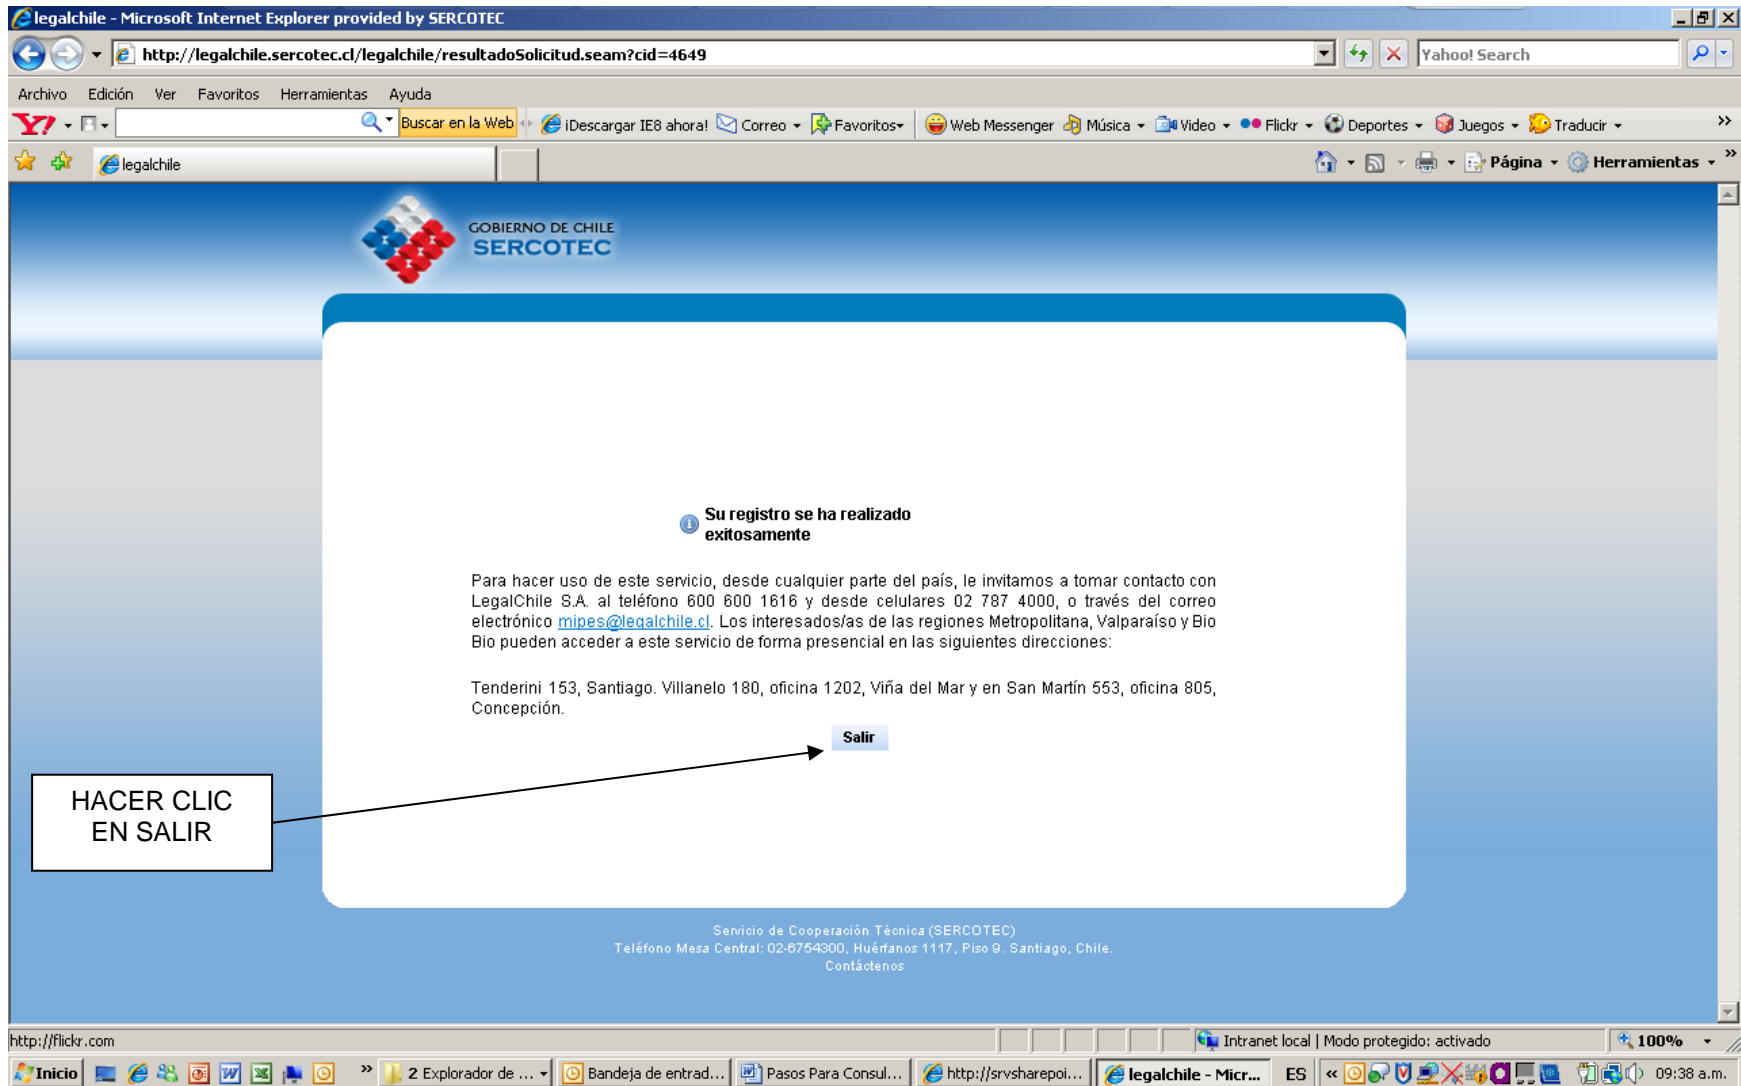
legalchile - Microsoft Internet Explorer provided by SERCOTEC

http://legalchile.sercotec.cl/legalchile/resultadoSolicitud.seam?cid=4649

Yahoo! Search

Archivo Edición Ver Favoritos Herramientas Ayuda

Buscar en la Web ¡Descargar IE8 ahora! Correo Favoritos Web Messenger Música Video Flickr Deportes Juegos Traducir

legalchile

Página Herramientas

GOBIERNO DE CHILE
SERCOTEC

Su registro se ha realizado exitosamente

Para hacer uso de este servicio, desde cualquier parte del país, le invitamos a tomar contacto con LegalChile S.A. al teléfono 600 600 1616 y desde celulares 02 787 4000, o través del correo electrónico mipes@legalchile.cl. Los interesados/as de las regiones Metropolitana, Valparaíso y Bio Bio pueden acceder a este servicio de forma presencial en las siguientes direcciones:

Tenderini 153, Santiago. Villanelo 180, oficina 1202, Viña del Mar y en San Martín 553, oficina 805, Concepción.

Salir

HACER CLIC EN SALIR

Servicio de Cooperación Técnica (SERCOTEC)
Teléfono Mesa Central: 02-6754300, Huérfanos 1117, Piso 9. Santiago, Chile.
Contáctenos

http://flickr.com

Intranet local | Modo protegido: activado

100%

Inicio

2 Explorador de ...

Bandeja de entrad...

Pasos Para Consul...

http://srvsharepoi...

legalchile - Micr...

ES

09:38 a.m.